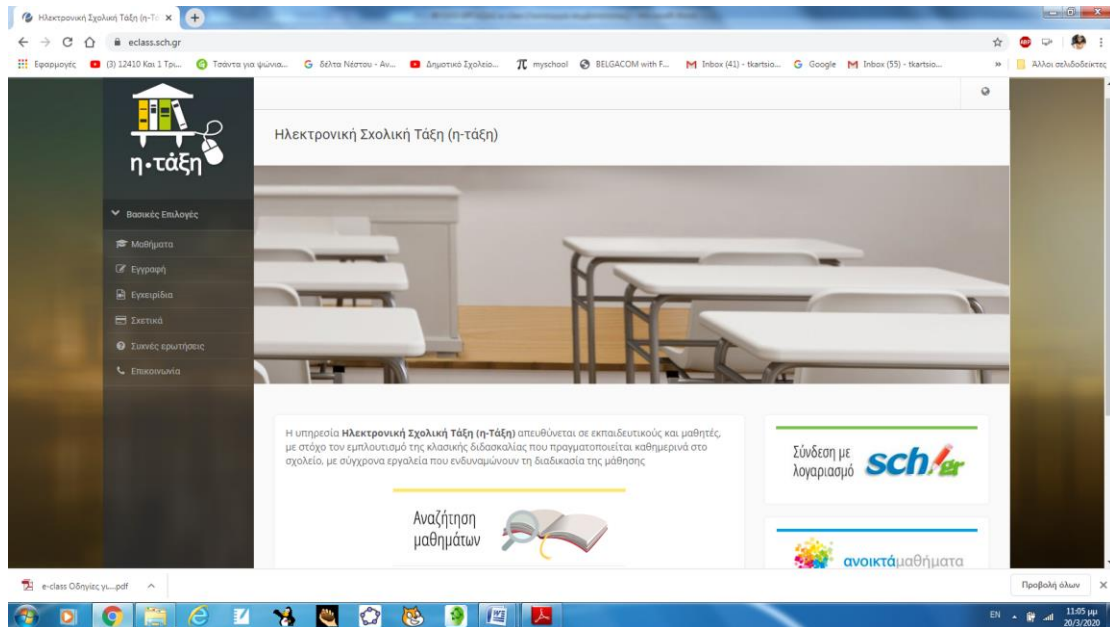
Ηλεκτρονική Σχολική Τάξη (η-Τά ×

eclass.sch.gr

Εφαρμογές (3) 12410 Και 1 Τρι... Τσάντα για ψώνια... δέλτα Νέστου - Αν... Δημοτικό Σχολείο... myschool BELGACOM with F... Inbox (41) - tkartsio... Google Inbox (55) - tkartsio... » Άλλοι σελιδοδείκτες

η·τάξη

Βασικές Επιλογές
Μαθήματα
Εγγραφή
Εγχειρίδια
Σχετικά
Συχνές ερωτήσεις
Επικοινωνία

Ηλεκτρονική Σχολική Τάξη (η-τάξη)

Η υπηρεσία **Ηλεκτρονική Σχολική Τάξη (η-Τάξη)** απευθύνεται σε εκπαιδευτικούς και μαθητές, με στόχο τον εμπλουτισμό της κλασικής διδασκαλίας που πραγματοποιείται καθημερινά στο σχολείο, με σύγχρονα εργαλεία που ενδυναμώνουν τη διαδικασία της μάθησης

Αναζήτηση μαθημάτων

Σύνδεση με λογαριασμό sch.gr

ανοικτάμαθήματα

e-class Οδηγίες γι....pdf ^

Προβολή όλων ×

EN 11:05 μμ 20/3/2020